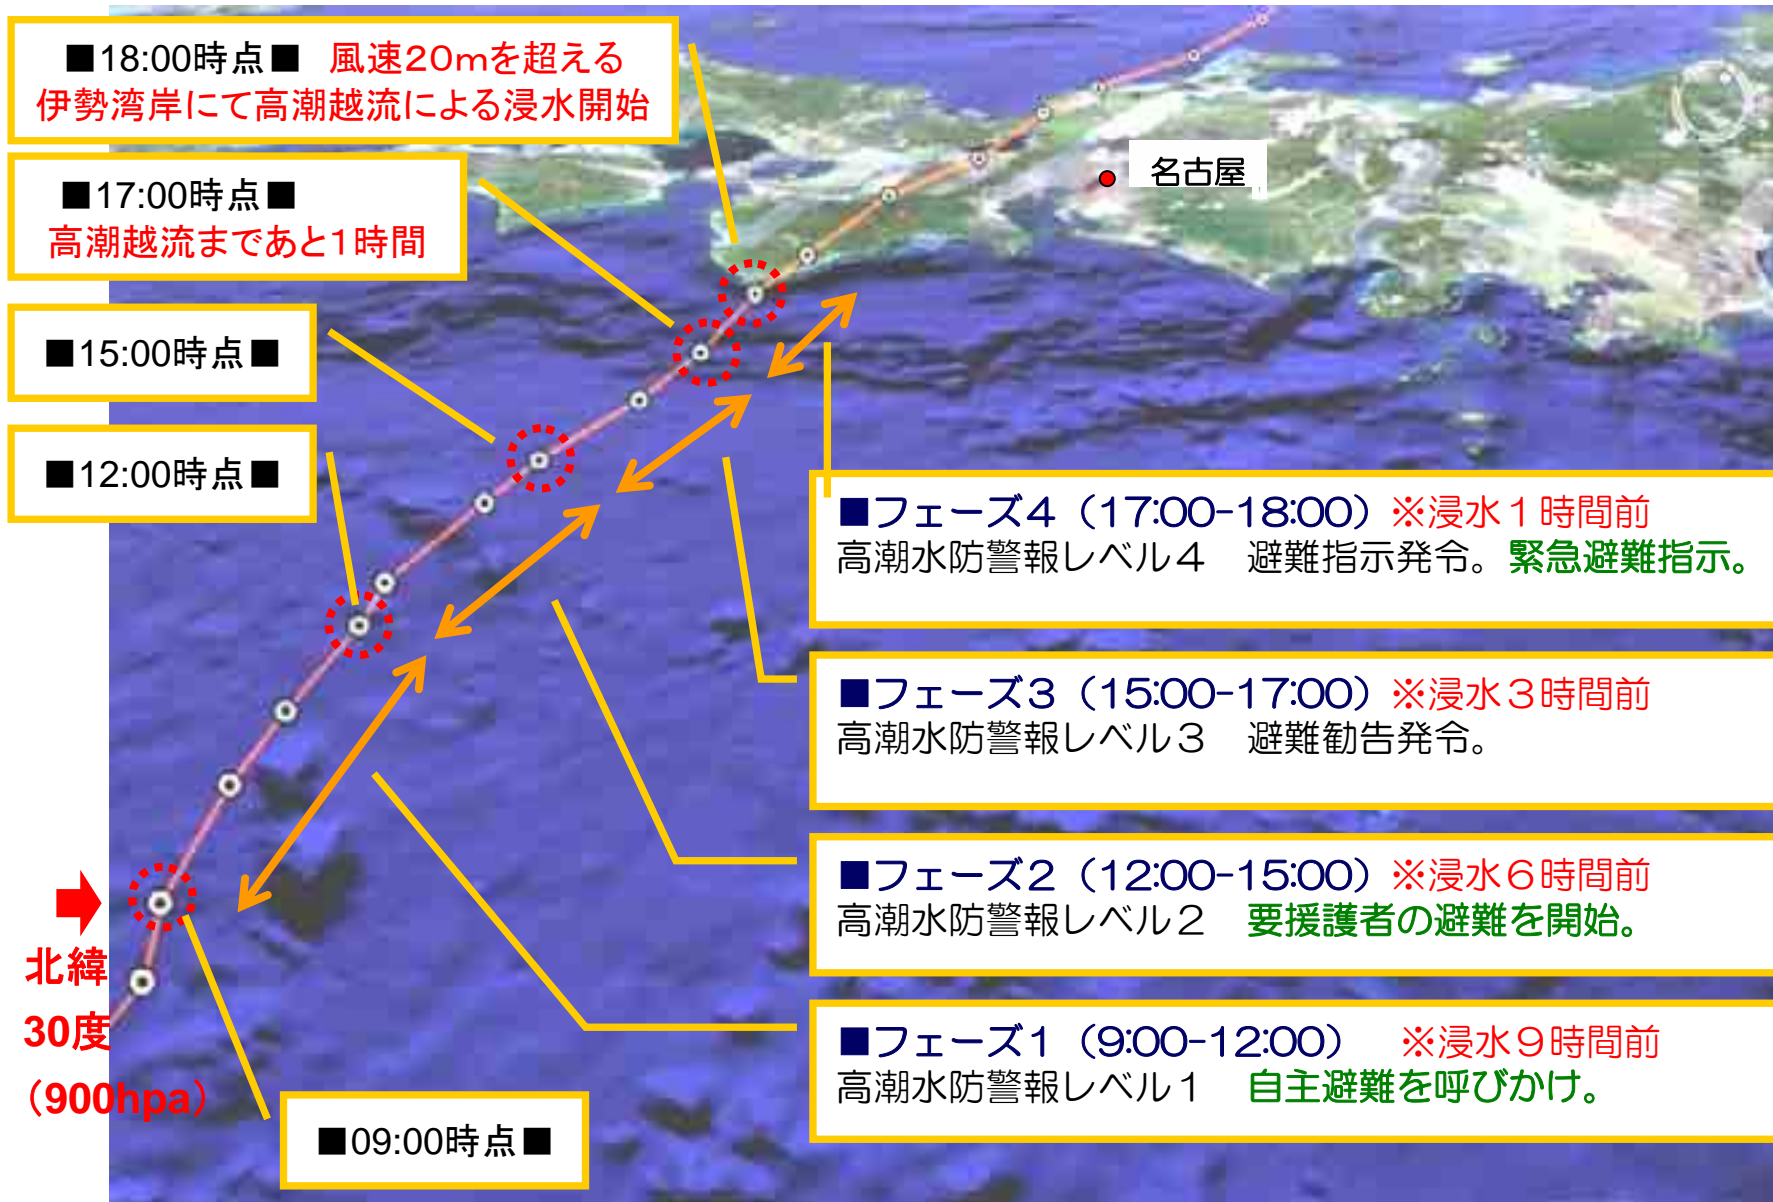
■18:00時点■　風速20mを超える
伊勢湾岸にて高潮越流による浸水開始

■17:00時点■
高潮越流まであと1時間

■15:00時点■

■12:00時点■

名古屋

■フェーズ4（17:00-18:00）※浸水１時間前
高潮水防警報レベル４　避難指示発令。緊急避難指示。

■フェーズ3（15:00-17:00）※浸水３時間前
高潮水防警報レベル３　避難勧告発令。

■フェーズ2（12:00-15:00）※浸水６時間前
高潮水防警報レベル２　要援護者の避難を開始。

■フェーズ1（9:00-12:00）　※浸水９時間前
高潮水防警報レベル１　自主避難を呼びかけ。

北緯
30度
（900hpa）

■09:00時点■